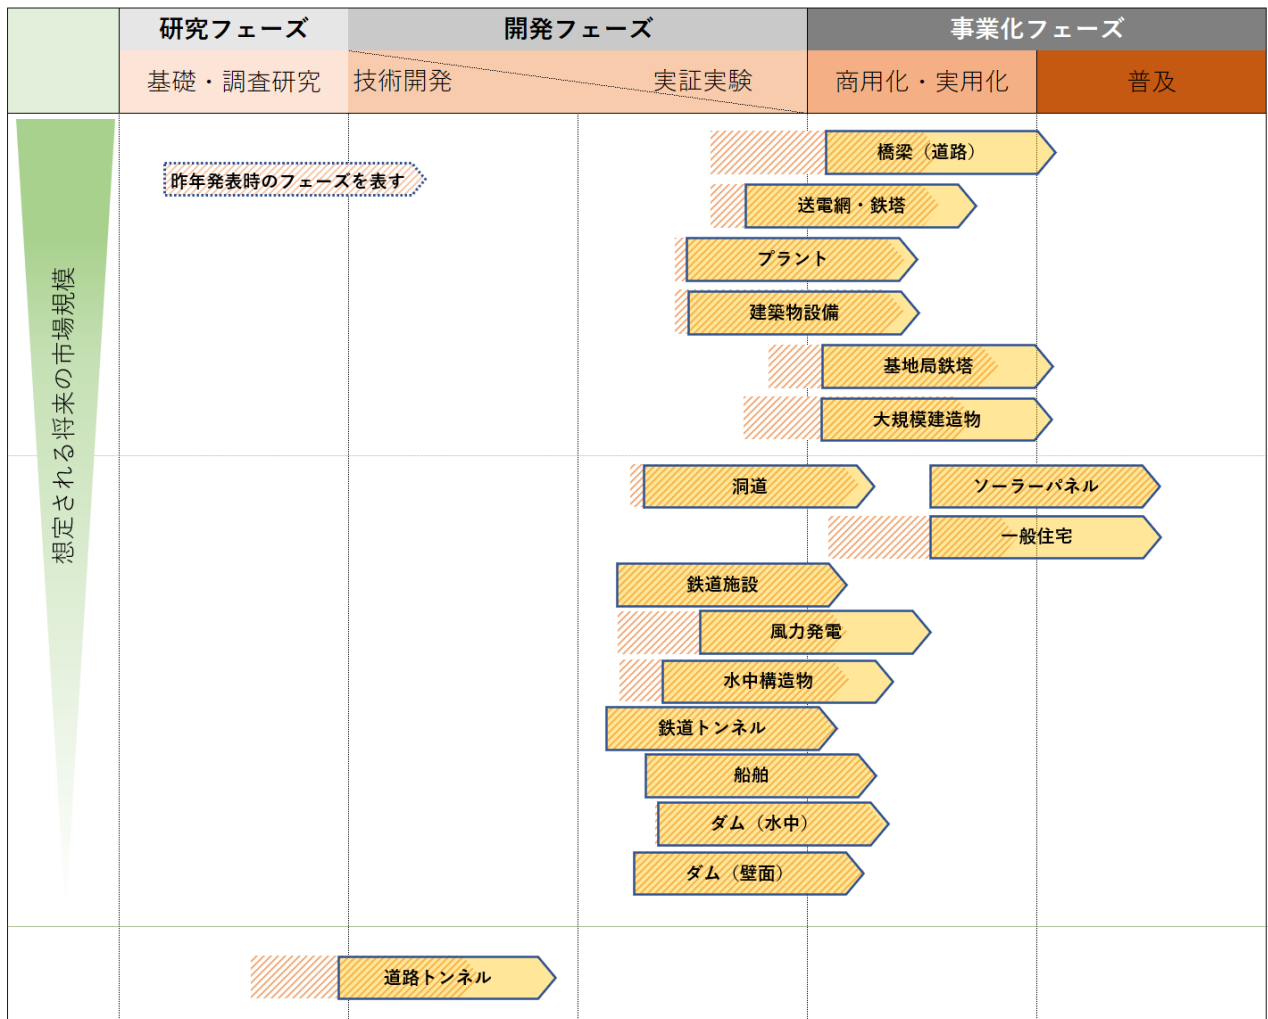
研究フェーズ | 開発フェーズ | 事業化フェーズ

基礎・調査研究 | 技術開発 | 実証実験 | 商用化・実用化 | 普及

想定される将来の市場規模

昨年発表時のフェーズを表す

橋梁（道路）
送電網・鉄塔
プラント
建築物設備
基地局鉄塔
大規模建造物
洞道
ソーラーパネル
一般住宅
鉄道施設
風力発電
水中構造物
鉄道トンネル
船舶
ダム（水中）
ダム（壁面）
道路トンネル